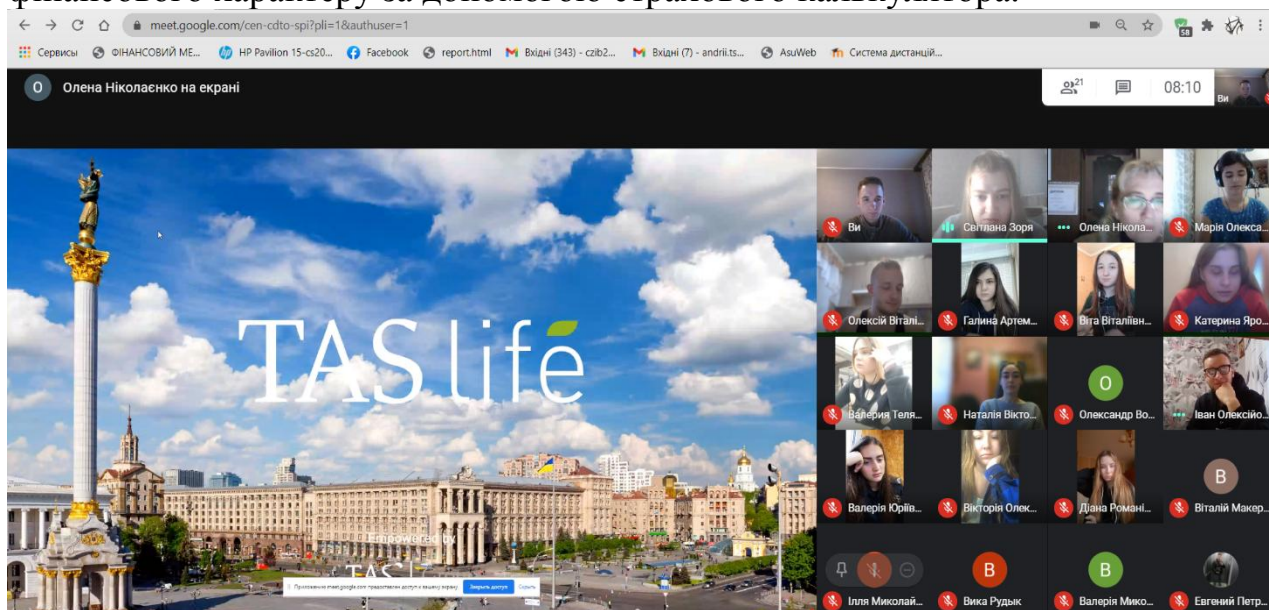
фінансового характеру за допомогою страхового калькулятора.

meet.google.com/cen-cdto-spi?pli=1&authuser=1

Сервисы ФІНАНСОВИЙ МЕ... HP Pavilion 15-cs20... Facebook report.html Вхідні (343) - czib2... Вхідні (7) - andrii.ts... AsuWeb Система дистанцій...

O Олена Ніколаєнко на екрані

21 08:10 Ви

TAS life

Empowered by

TAS

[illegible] Закрыть доступ Скрыть

Ви
Світлана Зоря
Олена Нікола...
Марія Олекса...
Олексій Віталі...
Галина Артем...
Віта Віталіївн...
Катерина Яро...
Валерія Теля...
Наталія Вікто...
O
Олександр Во...
Іван Олексійо...
Валерія Юріїв...
Вікторія Олек...
Діана Романі...
B
Віталій Макер...
B
B
Ілля Миколай...
Вика Рудык
Валерія Мико...
Евгений Петр...